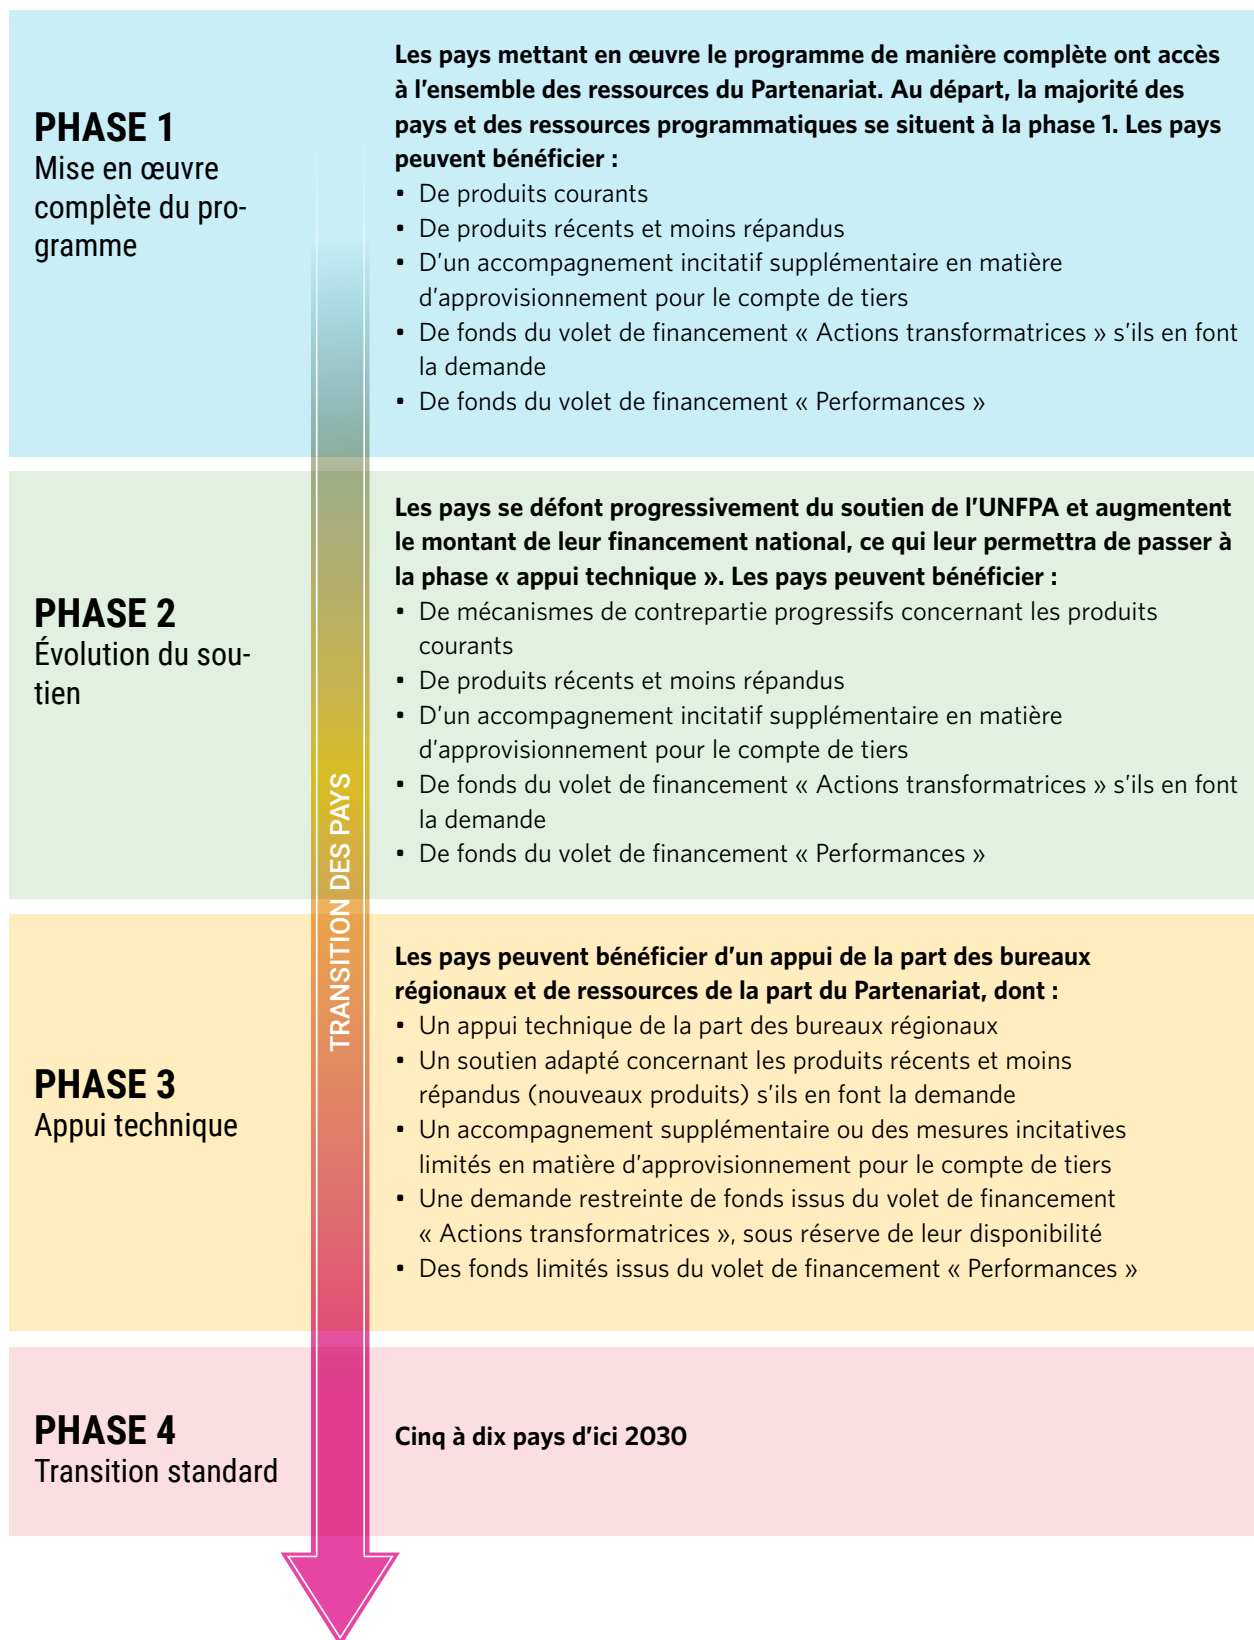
PHASE 1
Mise en œuvre complète du programme

Les pays mettant en œuvre le programme de manière complète ont accès à l'ensemble des ressources du Partenariat. Au départ, la majorité des pays et des ressources programmatiques se situent à la phase 1. Les pays peuvent bénéficier :
• De produits courants
• De produits récents et moins répandus
• D'un accompagnement incitatif supplémentaire en matière d'approvisionnement pour le compte de tiers
• De fonds du volet de financement « Actions transformatrices » s'ils en font la demande
• De fonds du volet de financement « Performances »

PHASE 2
Évolution du soutien

Les pays se défont progressivement du soutien de l'UNFPA et augmentent le montant de leur financement national, ce qui leur permettra de passer à la phase « appui technique ». Les pays peuvent bénéficier :
• De mécanismes de contrepartie progressifs concernant les produits courants
• De produits récents et moins répandus
• D'un accompagnement incitatif supplémentaire en matière d'approvisionnement pour le compte de tiers
• De fonds du volet de financement « Actions transformatrices » s'ils en font la demande
• De fonds du volet de financement « Performances »

TRANSITION DES PAYS

PHASE 3
Appui technique

Les pays peuvent bénéficier d'un appui de la part des bureaux régionaux et de ressources de la part du Partenariat, dont :
• Un appui technique de la part des bureaux régionaux
• Un soutien adapté concernant les produits récents et moins répandus (nouveaux produits) s'ils en font la demande
• Un accompagnement supplémentaire ou des mesures incitatives limités en matière d'approvisionnement pour le compte de tiers
• Une demande restreinte de fonds issus du volet de financement « Actions transformatrices », sous réserve de leur disponibilité
• Des fonds limités issus du volet de financement « Performances »

PHASE 4
Transition standard

Cinq à dix pays d'ici 2030